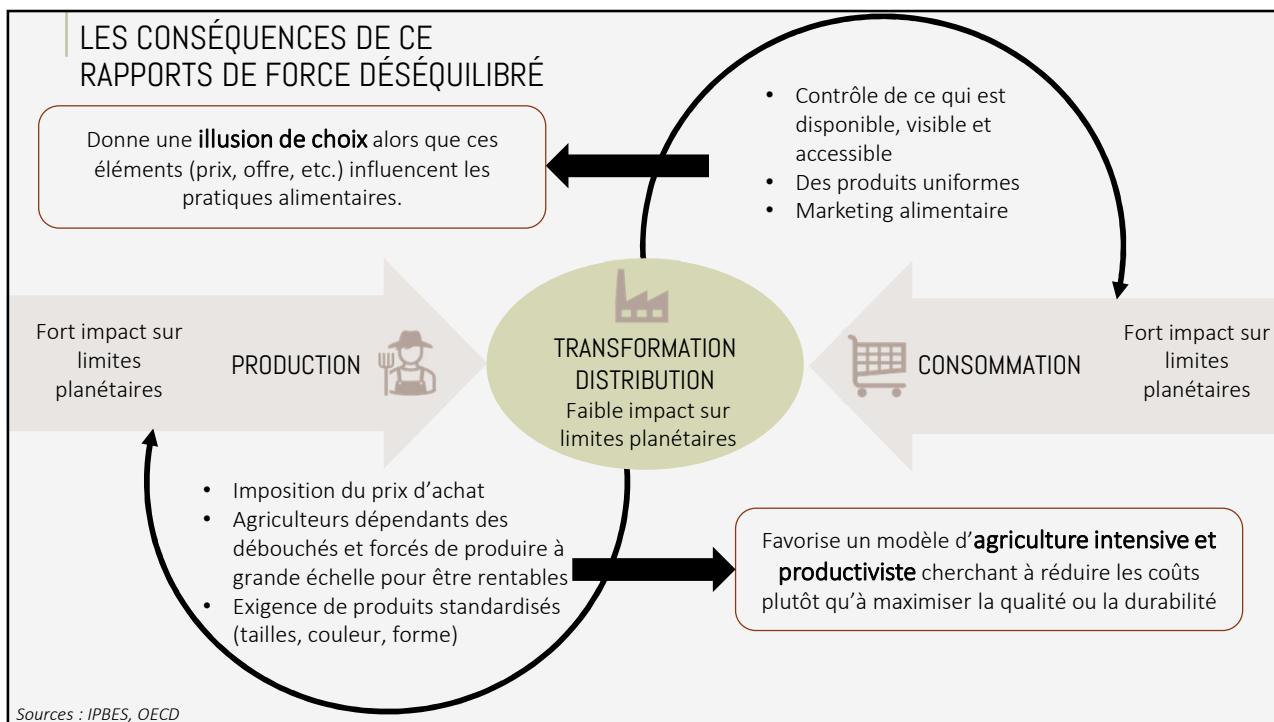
LES CONSÉQUENCES DE CE RAPPORTS DE FORCE DÉSÉQUILIBRÉ

Donne une illusion de choix alors que ces éléments (prix, offre, etc.) influencent les pratiques alimentaires.

- Contrôle de ce qui est disponible, visible et accessible
- Des produits uniformes
- Marketing alimentaire

Fort impact sur limites planétaires

PRODUCTION

TRANSFORMATION DISTRIBUTION
Faible impact sur limites planétaires

CONSOMMATION

Fort impact sur limites planétaires

- Imposition du prix d'achat
- Agriculteurs dépendants des débouchés et forcés de produire à grande échelle pour être rentables
- Exigence de produits standardisés (tailles, couleur, forme)

Favorise un modèle d'agriculture intensive et productiviste cherchant à réduire les coûts plutôt qu'à maximiser la qualité ou la durabilité

Sources : IPBES, OECD